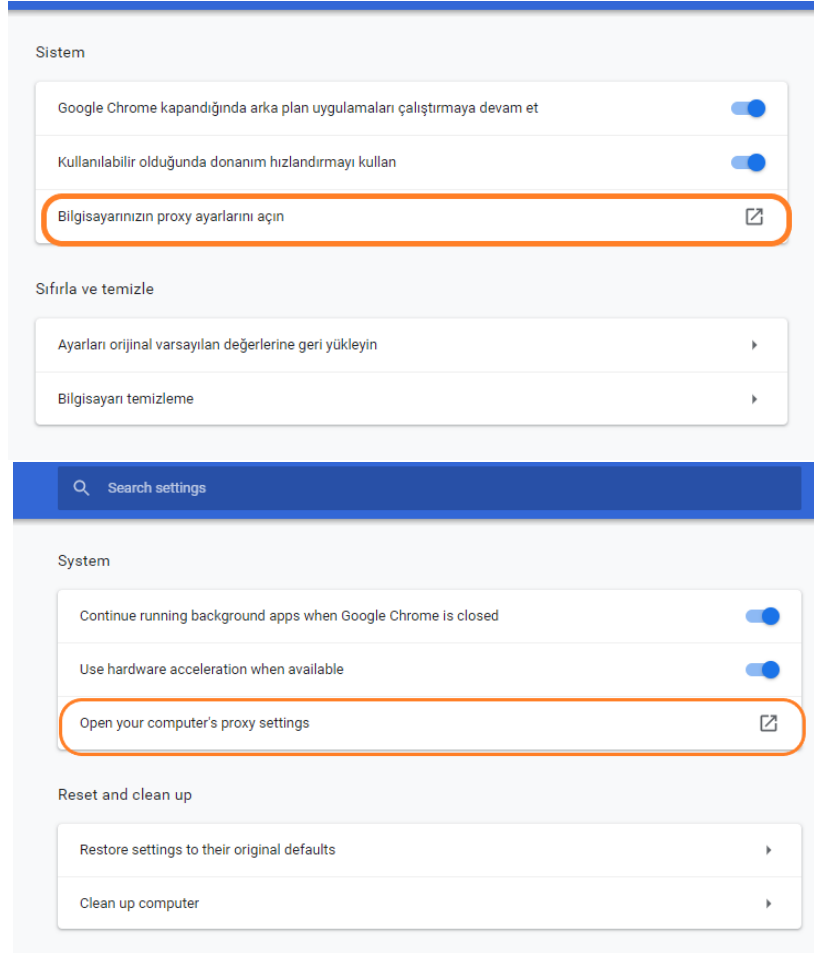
Sistem

Google Chrome kapandığında arka plan uygulamaları çalıştırmaya devam et

Kullanılabilir olduğunda donanım hızlandırmayı kullan

Bilgisayarınızın proxy ayarlarını açın

Sıfırla ve temizle

Ayarları orijinal varsayılan değerlerine geri yükleyin

Bilgisayarı temizleme

Search settings

System

Continue running background apps when Google Chrome is closed

Use hardware acceleration when available

Open your computer's proxy settings

Reset and clean up

Restore settings to their original defaults

Clean up computer